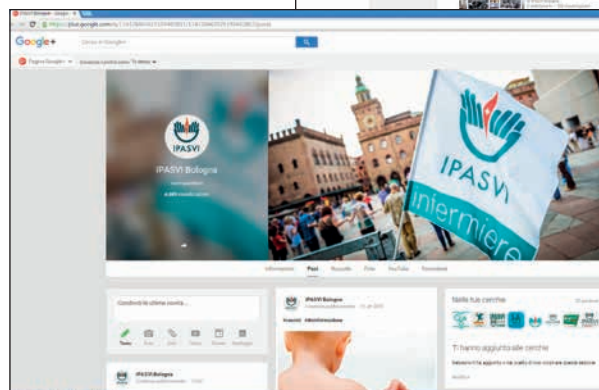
Google+

IPASVI

IPASVI Bologna

IPASVI

infermiere

Informazioni Post Raccolte Foto YouTube Recensioni

Condividi le ultime novità...

Testo Foto Link Video Evento Sondaggio

IPASVI Bologna

IPASVI Bologna

Nelle tue cerchie

Ti hanno aggiunto alle cerchie